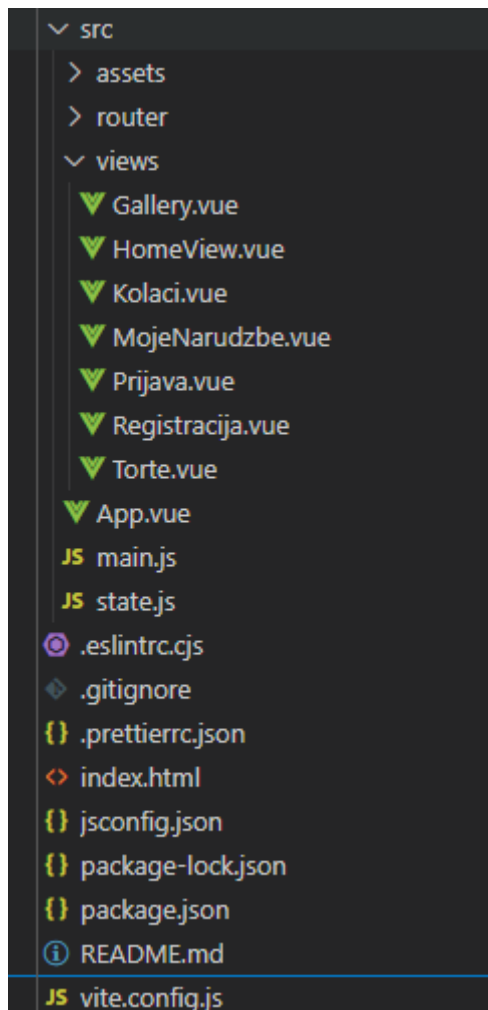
src
assets
router
views
Gallery.vue
HomeView.vue
Kolaci.vue
MojeNarudzbe.vue
Prijava.vue
Registracija.vue
Torte.vue
App.vue
JS main.js
JS state.js
.eslintrc.cjs
.gitignore
{} .prettierrc.json
<> index.html
{} jsconfig.json
{} package-lock.json
{} package.json
README.md
JS vite.config.js